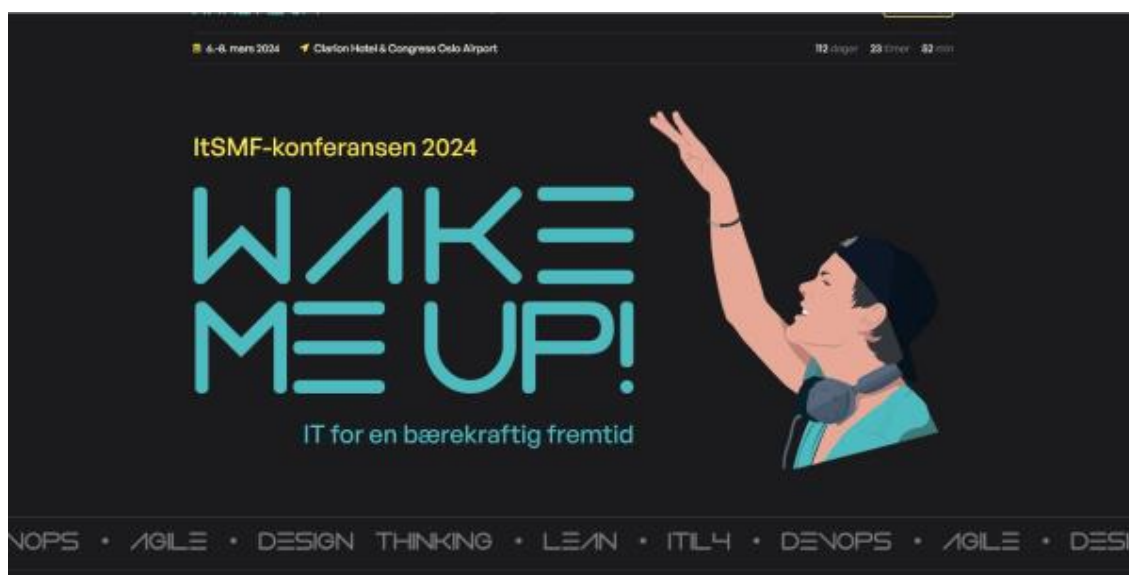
6.-8. mars 2024 Clarion Hotel & Congress Oslo Airport 112 dager 23 timer 52 min

ItSMF-konferansen 2024

WAKE ME UP!

IT for en bærekraftig fremtid

VOPS • AGILE • DESIGN THINKING • LEAN • ITIL4 • DEVOPS • AGILE • DES